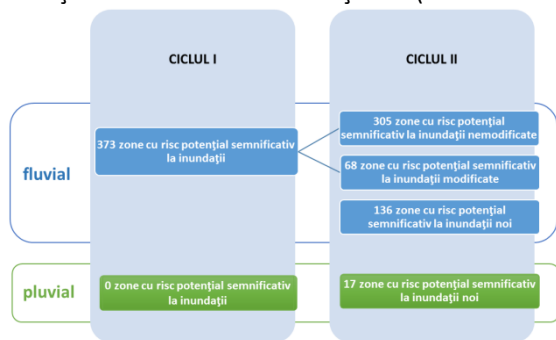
CICLUL I

CICLUL II

fluvial

373 zone cu risc potenţial semnificativ la inundaţii

305 zone cu risc potenţial semnificativ la inundaţii nemodificate

68 zone cu risc potenţial semnificativ la inundaţii modificate

136 zone cu risc potenţial semnificativ la inundaţii noi

pluvial

0 zone cu risc potenţial semnificativ la inundaţii

17 zone cu risc potenţial semnificativ la inundaţii noi